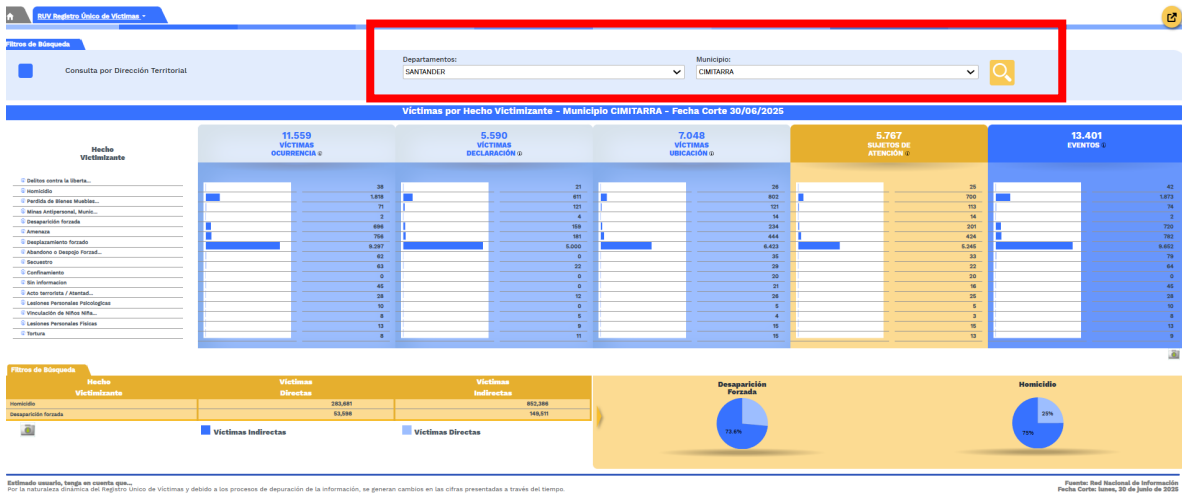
RUV Registro Único de Víctimas

Filtros de Búsqueda

Consulta por Dirección Territorial

Departamentos:
SANTANDER

Municipio:
CIMITARRA

Víctimas por Hecho Victimizante - Municipio CIMITARRA - Fecha Corte 30/06/2025

| Hecho Victimizante | 11.559 VÍCTIMAS OCURRENCIA | 5.590 VÍCTIMAS DECLARACIÓN | 7.048 VÍCTIMAS UBICACIÓN | 5.767 SUJETOS DE ATENCIÓN | 13.401 EVENTOS |
|---|---|---|---|---|---|
| Delitos contra la liberta... | 38 | 21 | 26 | 25 | 42 |
| Homicidio | 1.816 | 611 | 802 | 700 | 1.873 |
| Perdida de Bienes Muebles... | 71 | 121 | 121 | 113 | 74 |
| Minas Antipersonal, Munic... | 2 | 4 | 14 | 14 | 2 |
| Desaparición forzada | 696 | 159 | 234 | 201 | 720 |
| Amenaza | 756 | 181 | 444 | 424 | 762 |
| Desplazamiento forzado | 9.267 | 5.000 | 6.423 | 5.245 | 9.652 |
| Abandono o Despojo Forzad... | 62 | 0 | 35 | 33 | 79 |
| Secuestro | 63 | 22 | 29 | 22 | 64 |
| Confinamiento | 0 | 0 | 30 | 30 | 0 |
| Sin informacion | 45 | 0 | 31 | 16 | 45 |
| Acto terrorista / Atentad... | 28 | 12 | 26 | 25 | 28 |
| Lesiones Personales Psicologicas | 10 | 0 | 5 | 5 | 10 |
| Vinculación de Niños Niña... | 8 | 5 | 4 | 3 | 8 |
| Lesiones Personales Fisicas | 13 | 9 | 15 | 15 | 12 |
| Tortura | 8 | 11 | 15 | 13 | 9 |

Filtros de Búsqueda

| Hecho Victimizante | Víctimas Directas | Víctimas Indirectas |
|---|---|---|
| Homicidio | 283,681 | 852,368 |
| Desaparición forzada | 53,598 | 148,511 |

Víctimas Indirectas
Víctimas Directas

Desaparición Forzada
72.6%

Homicidio
25%
75%

Estimado usuario, tenga en cuenta que...
Por la naturaleza dinámica del Registro Único de Víctimas y debido a los procesos de depuración de la información, se generan cambios en las cifras presentadas a través del tiempo.

Fuente: Red Nacional de Información
Fecha Corte: lunes, 30 de junio de 2025